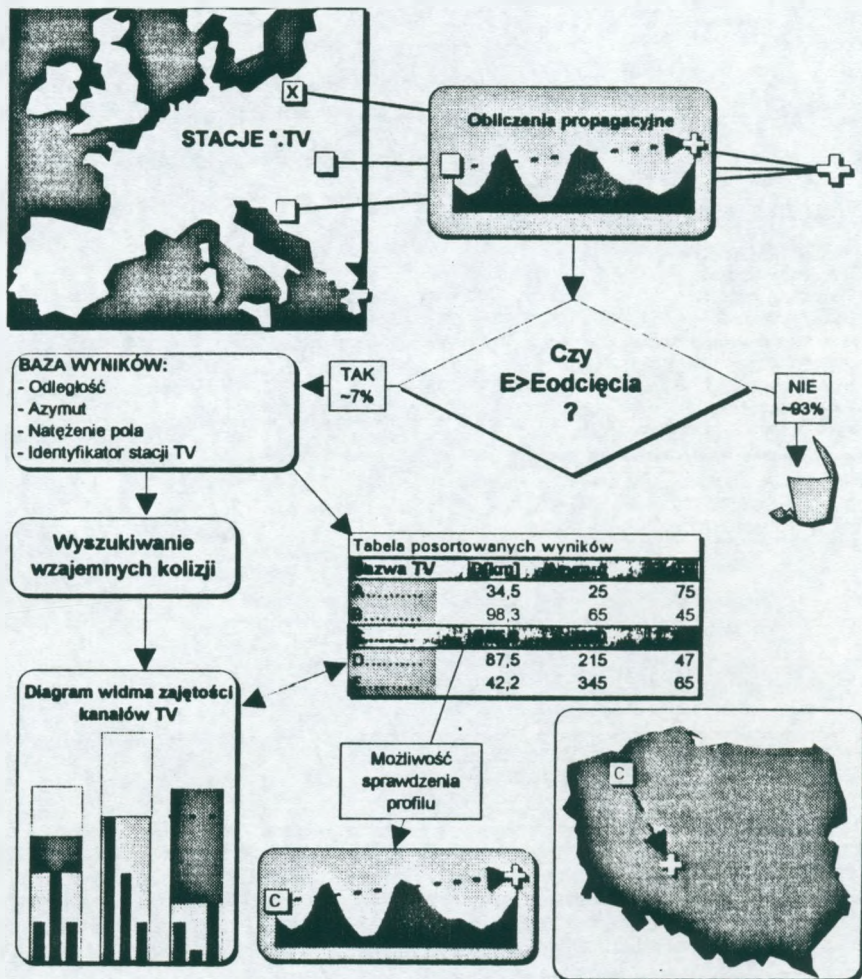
X

STACJE *.TV

Obliczenia propagacyjne

Czy E>Eodcięcia ?

BAZA WYNIKÓW:
- Odległość
- Azymut
- Natężenie pola
- Identyfikator stacji TV

TAK ~7%

NIE ~93%

Wyszukiwanie wzajemnych kolizji

Tabela posortowanych wyników

| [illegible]azwa TV | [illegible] | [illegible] | |
|---|---|---|---|
| A......... | 34,5 | 25 | 75 |
| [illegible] | 98,3 | 65 | 45 |
| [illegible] | | | |
| D......... | 87,5 | 215 | 47 |
| | 42,2 | 345 | 65 |

Diagram widma zajętości kanałów TV

Możliwość sprawdzenia profilu

C

C